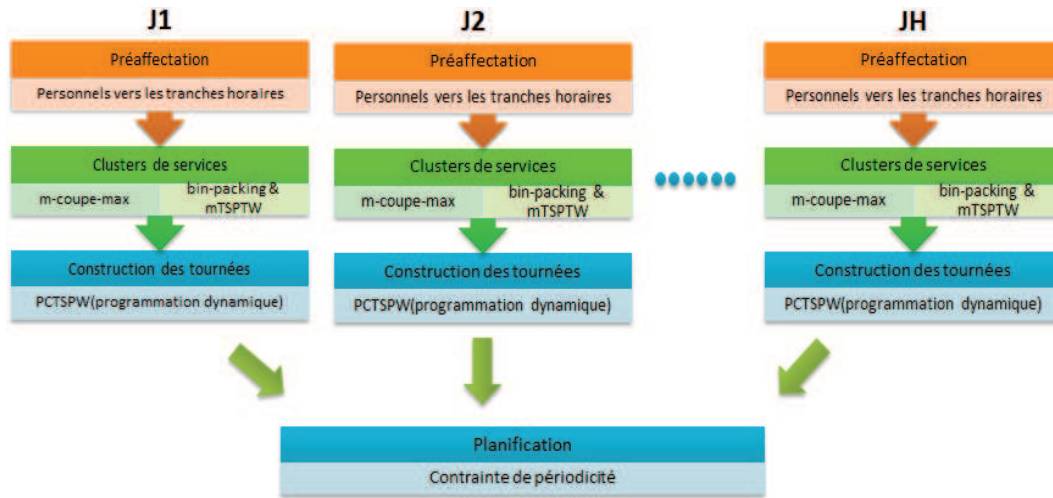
J1

Préaffectation

Personnels vers les tranches horaires

Clusters de services

m-coupe-max

bin-packing & mTSPTW

Construction des tournées

PCTSPW(programmation dynamique)

J2

Préaffectation

Personnels vers les tranches horaires

Clusters de services

m-coupe-max

bin-packing & mTSPTW

Construction des tournées

PCTSPW(programmation dynamique)

JH

Préaffectation

Personnels vers les tranches horaires

Clusters de services

m-coupe-max

bin-packing & mTSPTW

Construction des tournées

PCTSPW(programmation dynamique)

Planification

Contrainte de périodicité